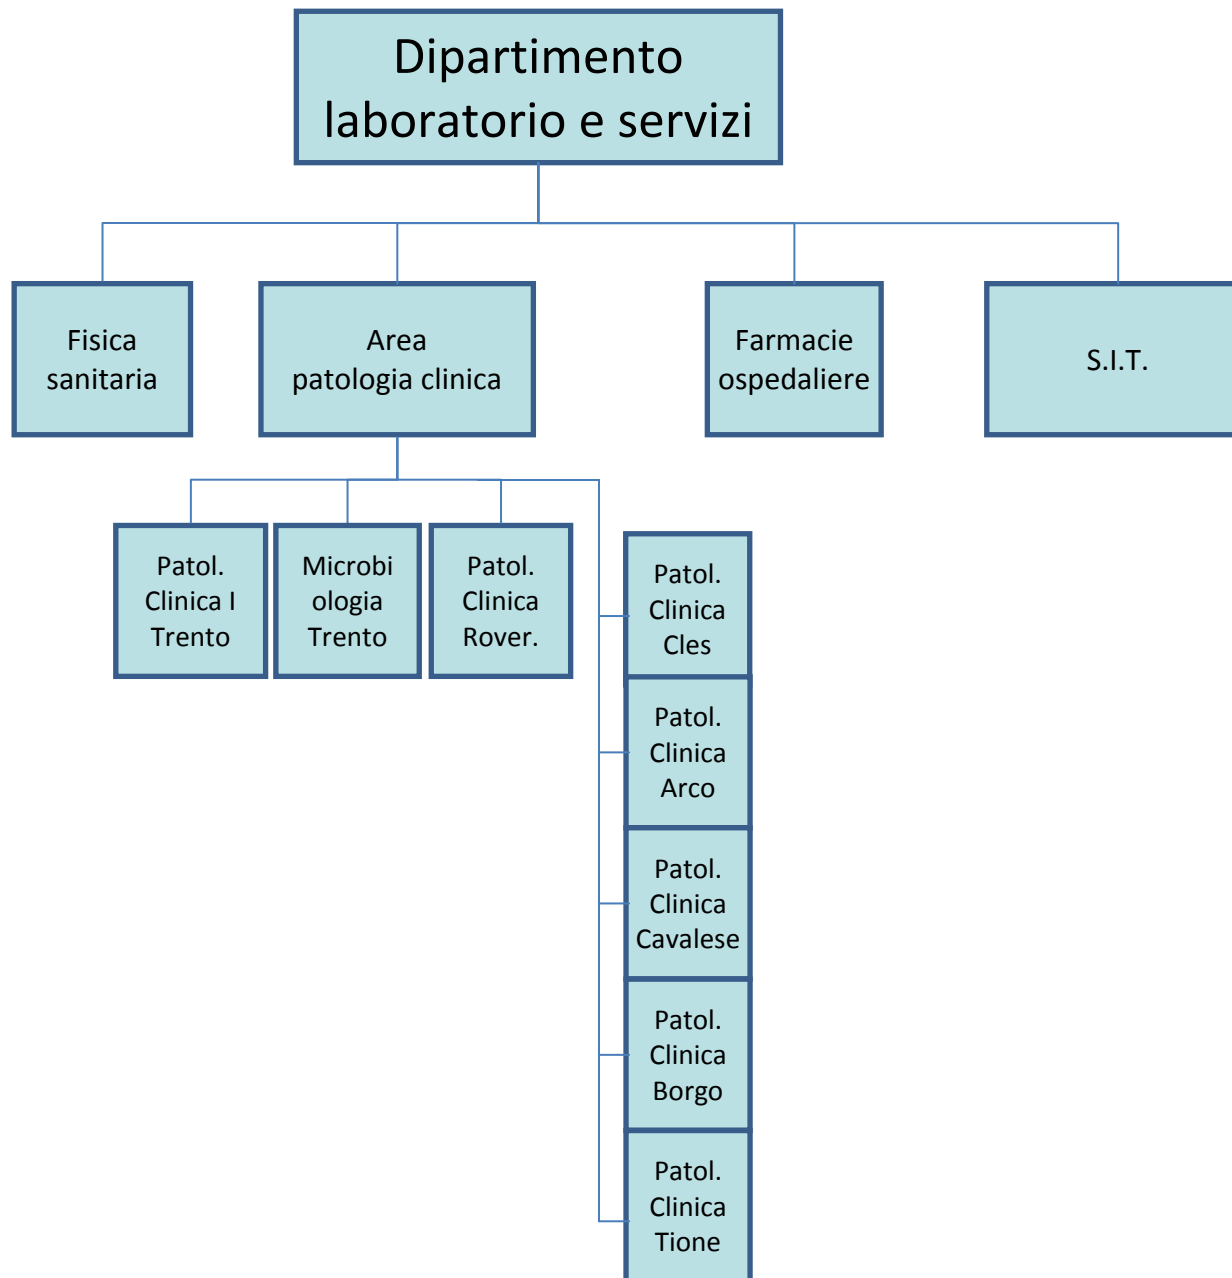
Dipartimento laboratorio e servizi

Fisica sanitaria

Area patologia clinica

Farmacie ospedaliere

S.I.T.

Patol. Clinica I Trento

Microbiologia Trento

Patol. Clinica Rover.

Patol. Clinica Cles

Patol. Clinica Arco

Patol. Clinica Cavalese

Patol. Clinica Borgo

Patol. Clinica Tione